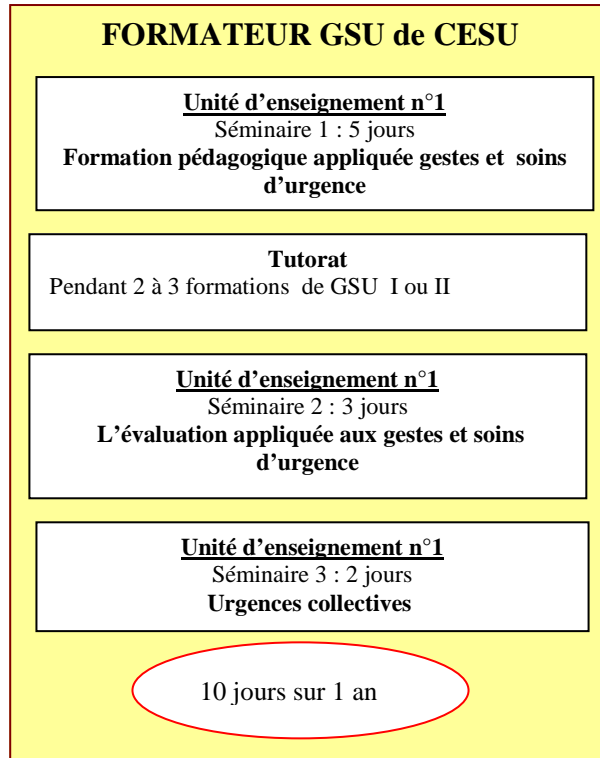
FORMATEUR GSU de CESU

Unité d'enseignement n°1
Séminaire 1 : 5 jours
Formation pédagogique appliquée gestes et soins d'urgence

Tutorat
Pendant 2 à 3 formations de GSU I ou II

Unité d'enseignement n°1
Séminaire 2 : 3 jours
L'évaluation appliquée aux gestes et soins d'urgence

Unité d'enseignement n°1
Séminaire 3 : 2 jours
Urgences collectives

10 jours sur 1 an